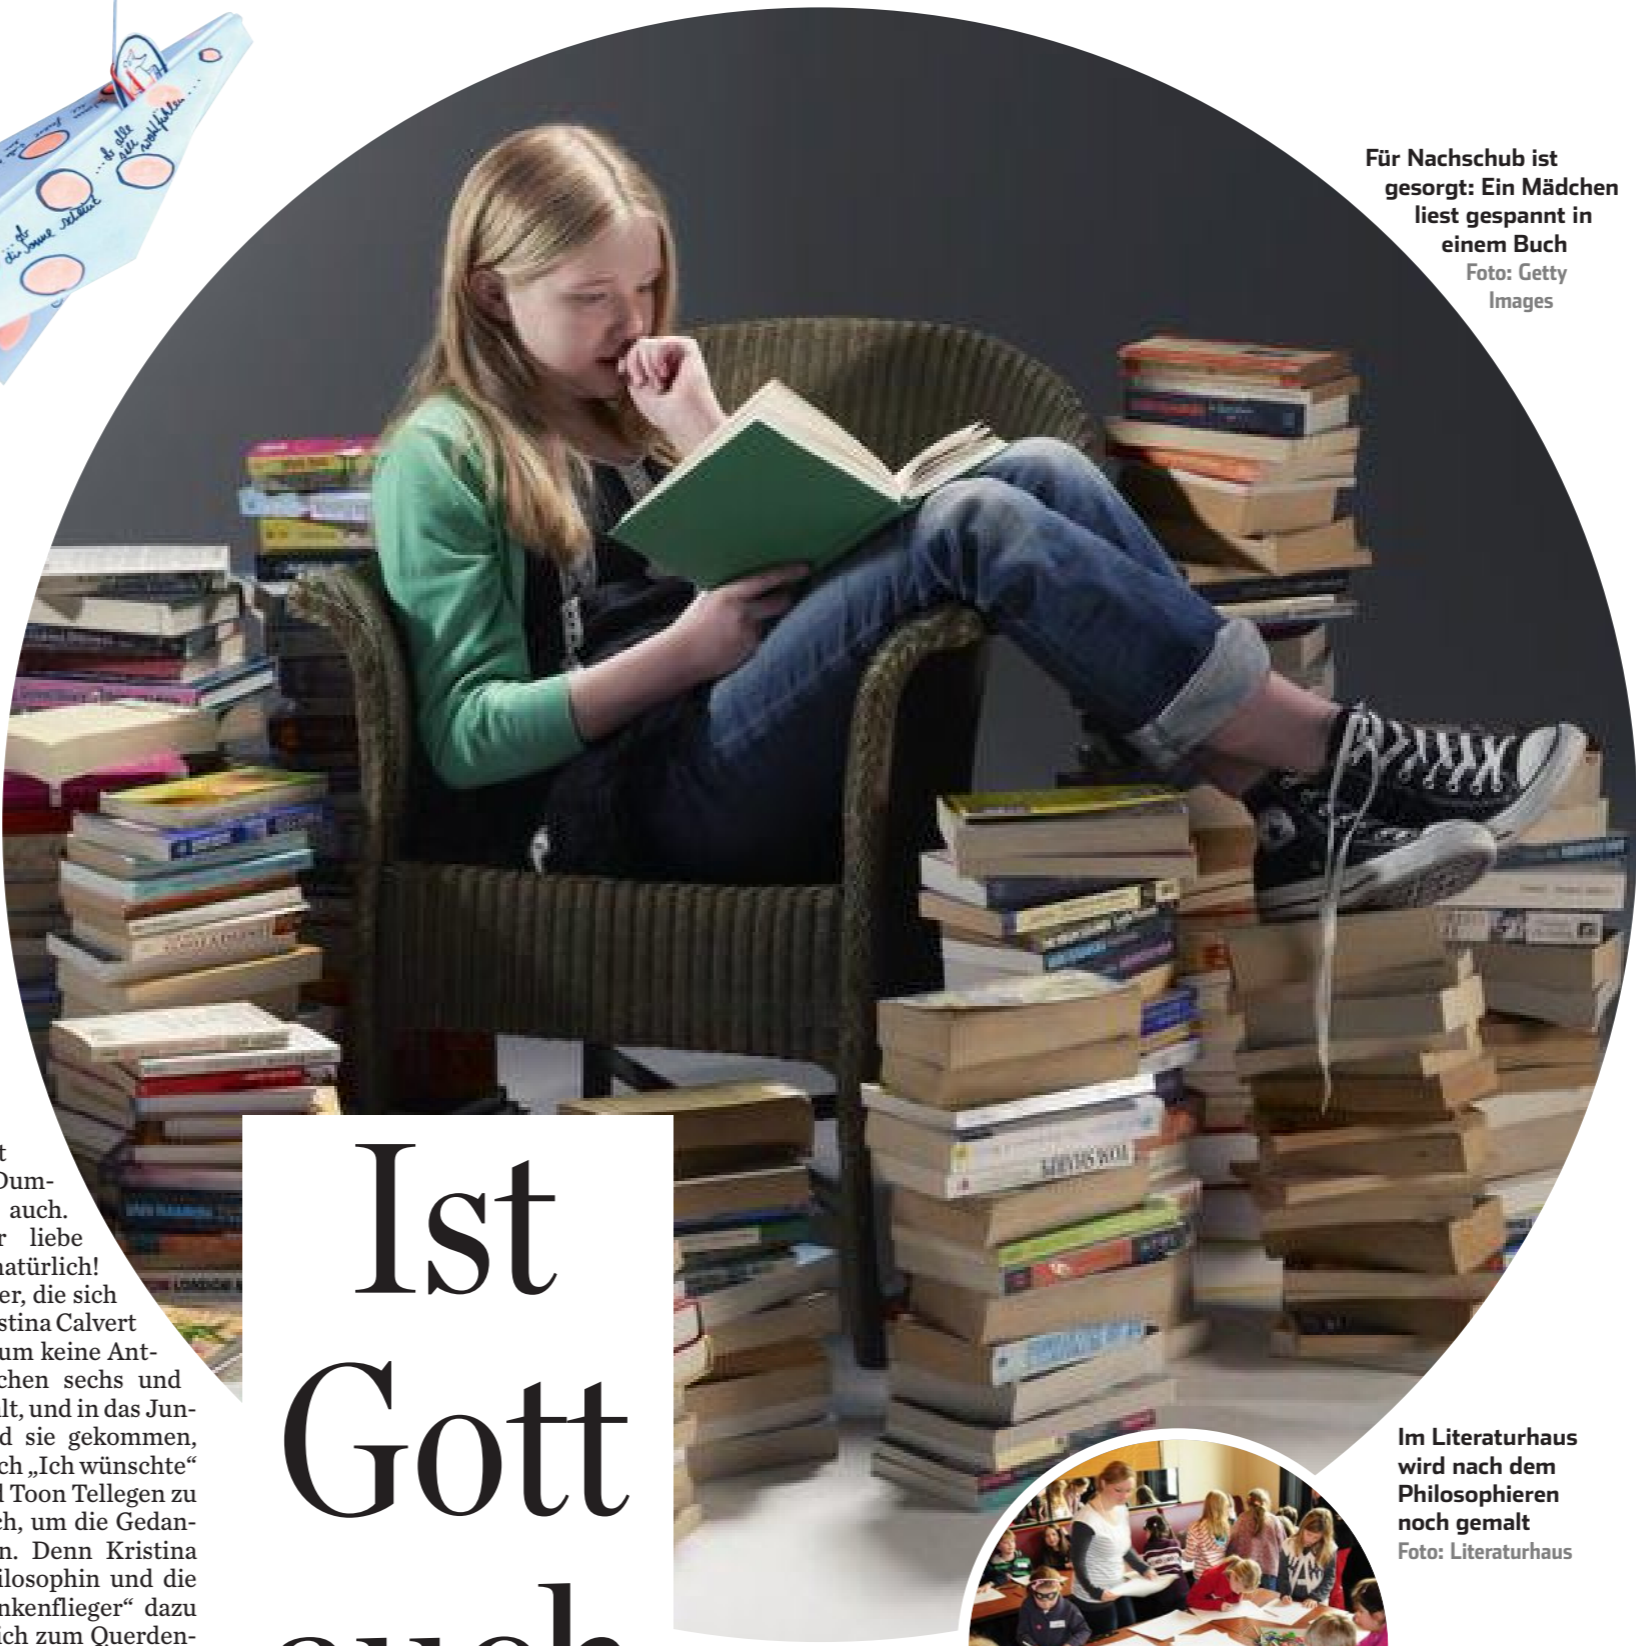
... die Sonne scheint
... dass alle sich wohlfühlen ...

Für Nachschub ist gesorgt: Ein Mädchen liest gespannt in einem Buch
Foto: Getty Images

t
Dum-
auch.
r liebe
natürlich!
er, die sich
stina Calvert
um keine Ant-
chen sechs und
lt, und in das Jun-
d sie gekommen,
ch „Ich wünschte“
l Toon Tellegen zu
ch, um die Gedan-
n. Denn Kristina
ilosophin und die
nkenflieger“ dazu
ich zum Querden-

Ist
Gott
auch

Im Literaturhaus wird nach dem Philosophieren noch gemalt
Foto: Literaturhaus